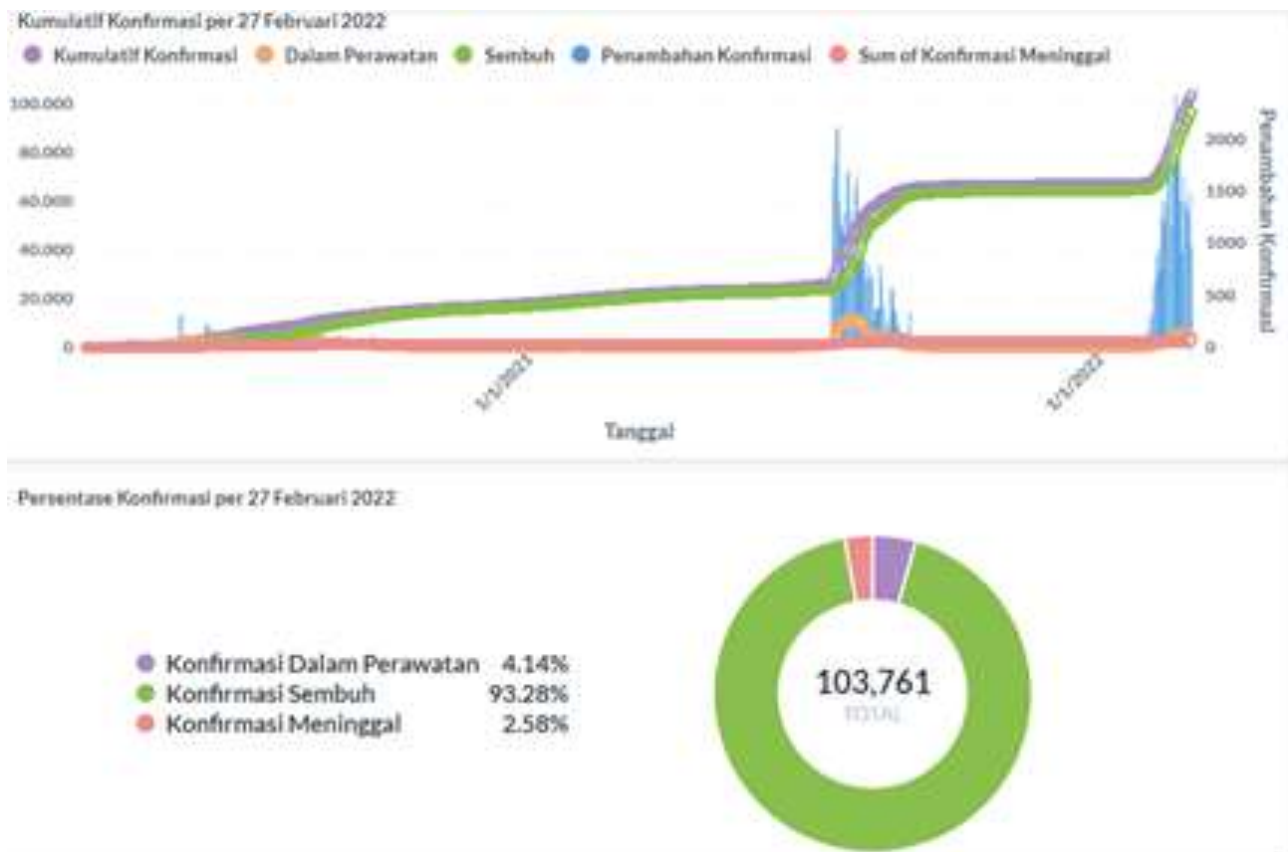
Kumulatif Konfirmasi per 27 Februari 2022

Kumulatif Konfirmasi
Dalam Perawatan
Sembuh
Penambahan Konfirmasi
Sum of Konfirmasi Meninggal

100.000
80.000
60.000
40.000
20.000
0

2000
1500
1000
500
0

Penambahan Konfirmasi

1/1/2021
1/1/2022

Tanggal

Persentase Konfirmasi per 27 Februari 2022

Konfirmasi Dalam Perawatan 4.14%
Konfirmasi Sembuh 93.28%
Konfirmasi Meninggal 2.58%

103,761
TOTAL